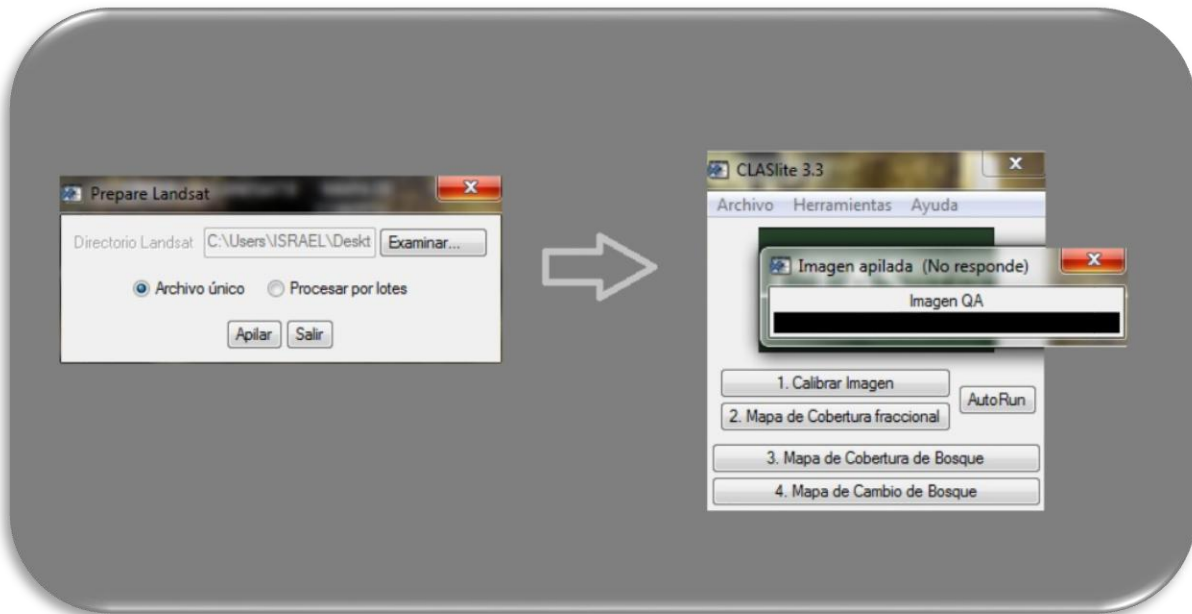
Prepare Landsat

Directorio Landsat C:\Users\ISRAEL\Deskt Examinar...

Archivo único Procesar por lotes

Apilar Salir

CLASlite 3.3

Archivo Herramientas Ayuda

Imagen apilada (No responde)

Imagen QA

1. Calibrar Imagen

2. Mapa de Cobertura fraccional

AutoRun

3. Mapa de Cobertura de Bosque

4. Mapa de Cambio de Bosque